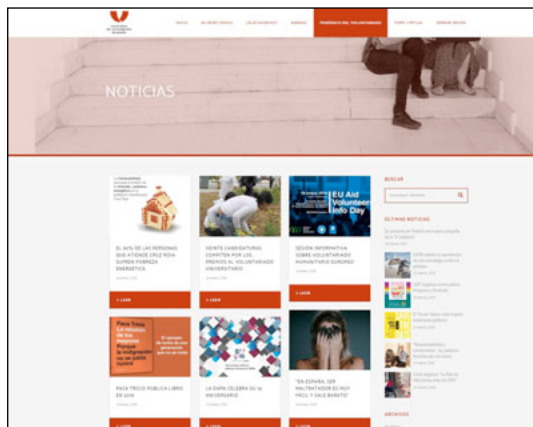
NOTICIAS

INICIO | QUIÉNES SOMOS | ¿QUÉ HACEMOS? | NOVEDADES | PLATAFORMA DEL VOLUNTARIADO | FORMACIÓN VIRTUAL | VOLUNTARIADO

EL 46% DE LAS PERSONAS QUE ATIENDE CRUZ ROJA SUFREN POBREZA ENERGÉTICA

+ LEER

VEINTE CANDIDATURAS COMPITEN POR LOS PREMIOS AL VOLUNTARIADO UNIVERSITARIO

+ LEER

EU Aid Volunteers Info Day

SESIÓN INFORMATIVA SOBRE VOLUNTARIADO HUMANITARIO EUROPEO

+ LEER

PAKA TRICIO PUBLICA LIBRO EN 2016

LA EAPN CELEBRA SU 10 ANIVERSARIO

"EN ESPAÑA, SER MALTRATADOR ES MUY FÁCIL Y SALE BARATO"

BUSCAR

ÚLTIMAS NOTICIAS

ARCHIVOS